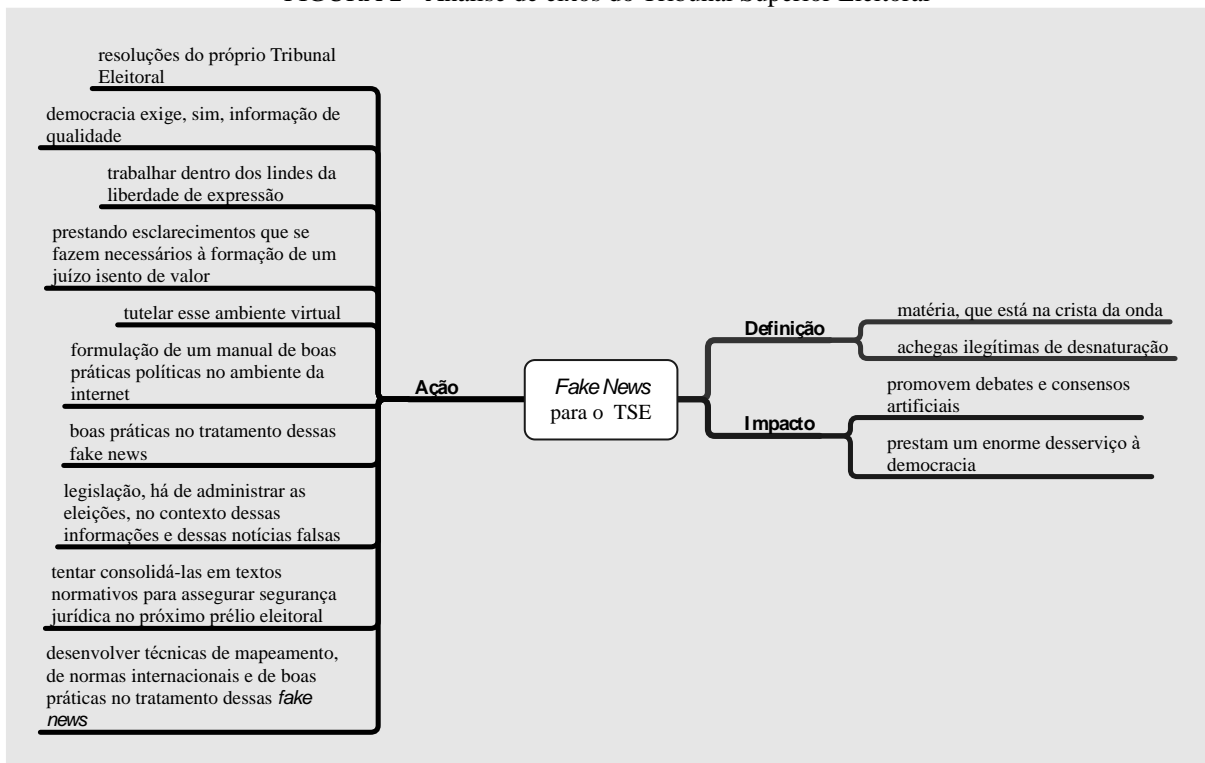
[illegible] - Análise de falas do Tribunal Superior Eleitoral

resoluções do próprio Tribunal Eleitoral

democracia exige, sim, informação de qualidade

trabalhar dentro dos lindes da liberdade de expressão

prestando esclarecimentos que se fazem necessários à formação de um juízo isento de valor

tutelar esse ambiente virtual

formulação de um manual de boas práticas políticas no ambiente da internet

boas práticas no tratamento dessas fake news

legislação, há de administrar as eleições, no contexto dessas informações e dessas notícias falsas

tentar consolidá-las em textos normativos para assegurar segurança jurídica no próximo prélio eleitoral

desenvolver técnicas de mapeamento, de normas internacionais e de boas práticas no tratamento dessas *fake news*

Ação

*Fake News* para o TSE

Definição

matéria, que está na crista da onda

achegas ilegítimas de desnaturação

Impacto

promovem debates e consensos artificiais

prestam um enorme desserviço à democracia